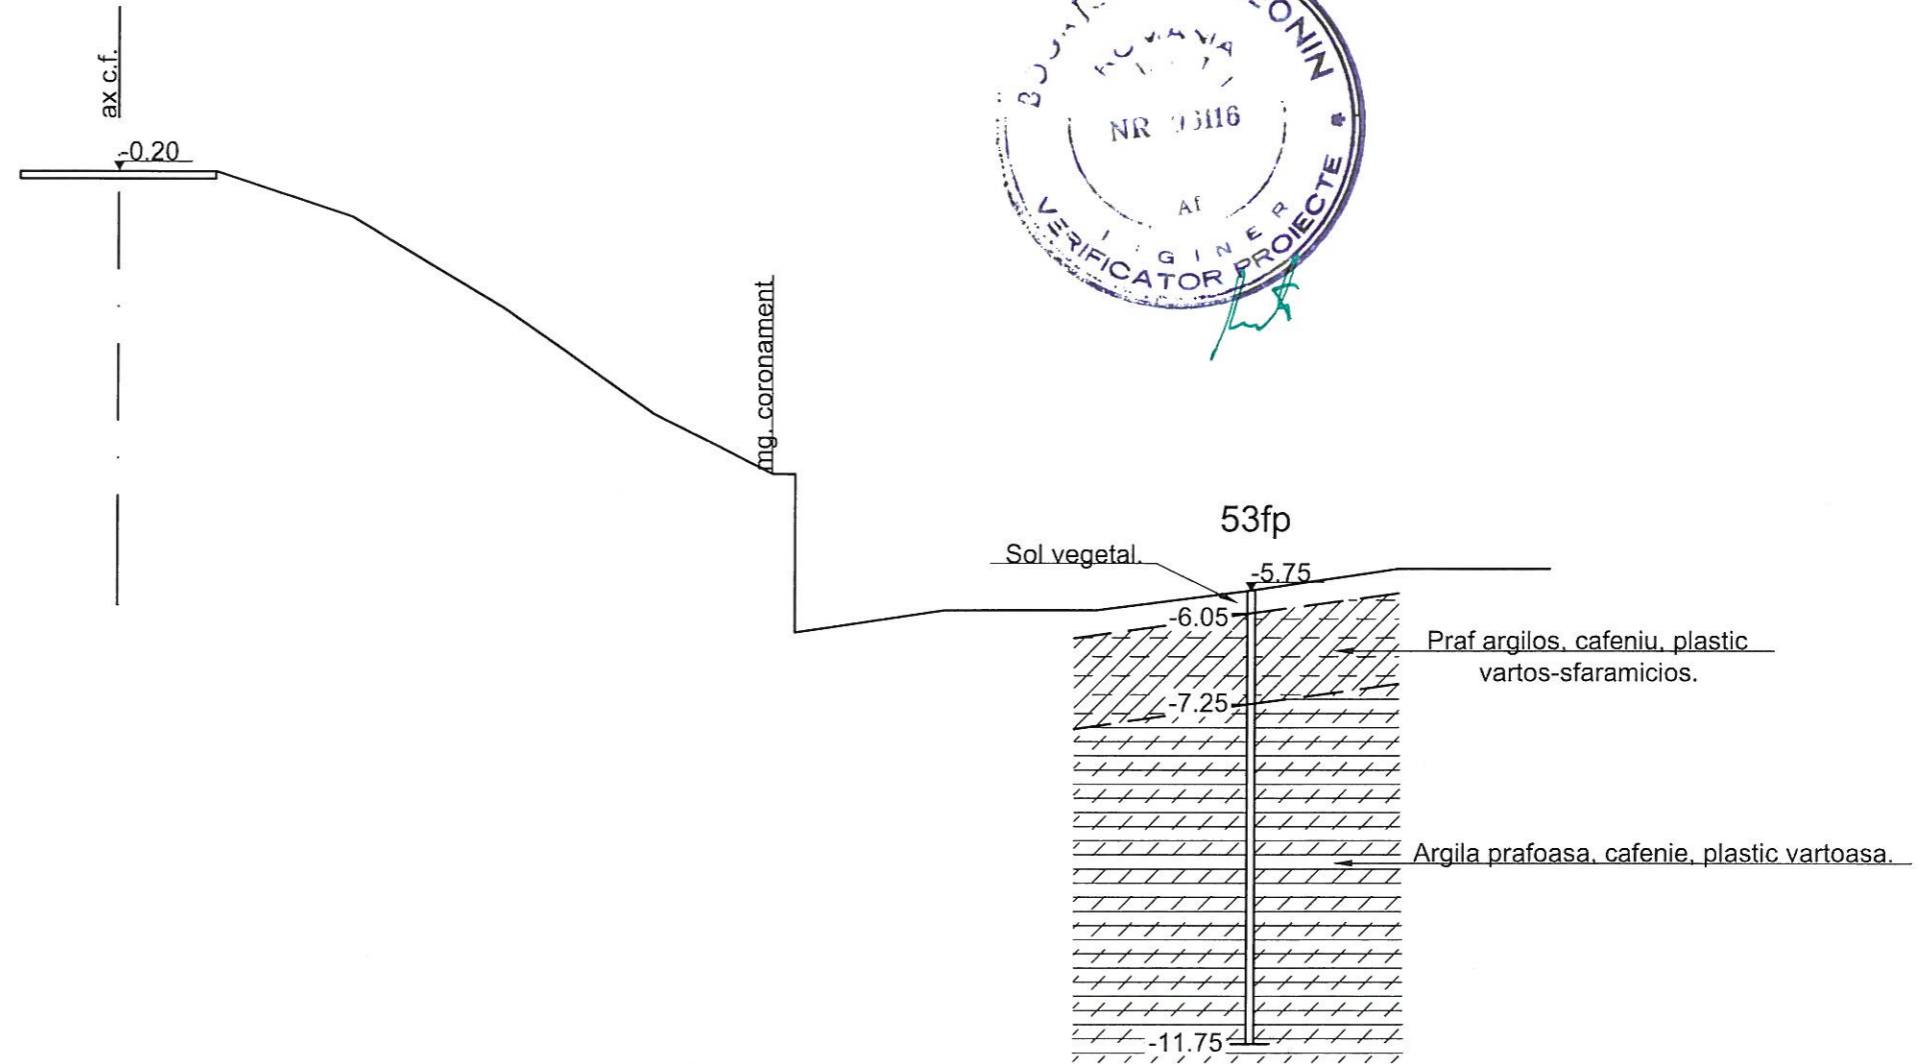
ax c.f.

-0.20

mg. coronament

B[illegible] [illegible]ONIN
ROMANIA
NR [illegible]3116
AT
INGINER
VERIFICATOR PROIECTE

53fp

Sol vegetal.

-5.75

-6.05

Praf argilos, cafeniu, plastic vartos-sfaramicios.

-7.25

Argila prafoasa, cafenie, plastic vartoasa.

-11.75